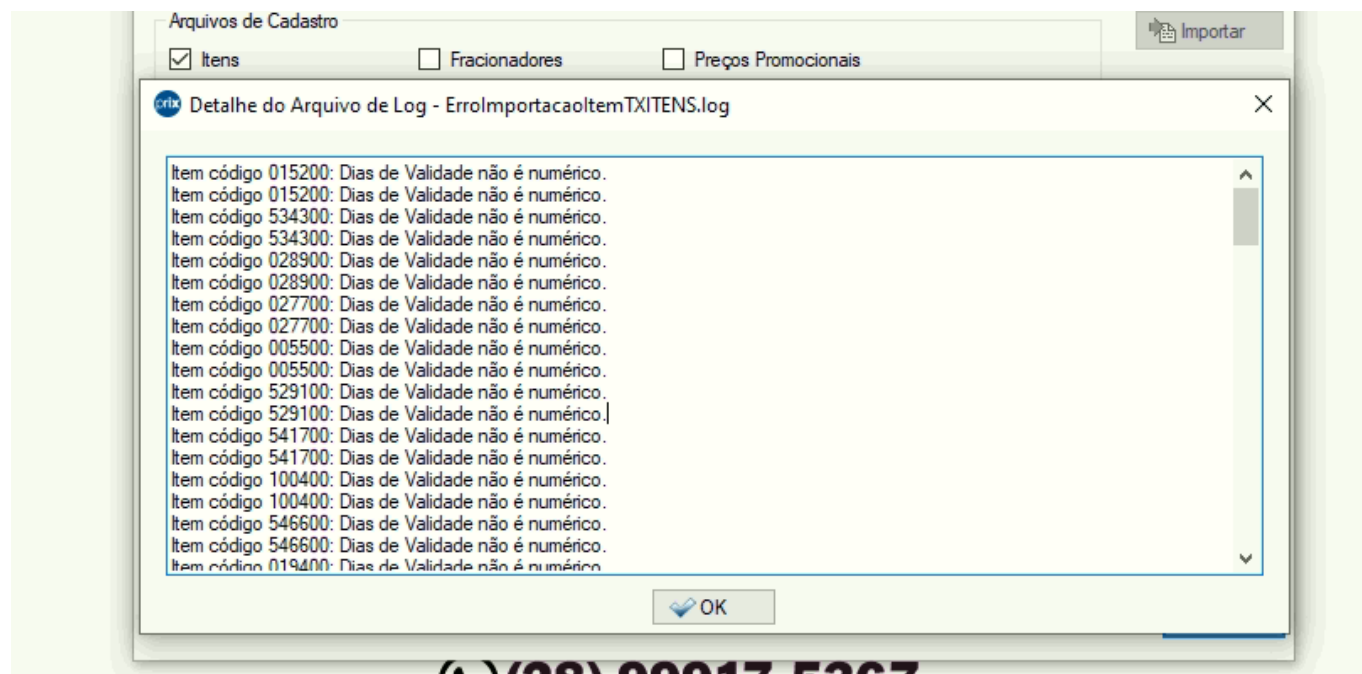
Arquivos de Cadastro

Itens

Fracionadores

Preços Promocionais

Importar

Detalhe do Arquivo de Log - ErroImportacaoItemTXITENS.log

Item código 015200: Dias de Validade não é numérico.
Item código 015200: Dias de Validade não é numérico.
Item código 534300: Dias de Validade não é numérico.
Item código 534300: Dias de Validade não é numérico.
Item código 028900: Dias de Validade não é numérico.
Item código 028900: Dias de Validade não é numérico.
Item código 027700: Dias de Validade não é numérico.
Item código 027700: Dias de Validade não é numérico.
Item código 005500: Dias de Validade não é numérico.
Item código 005500: Dias de Validade não é numérico.
Item código 529100: Dias de Validade não é numérico.
Item código 529100: Dias de Validade não é numérico.
Item código 541700: Dias de Validade não é numérico.
Item código 541700: Dias de Validade não é numérico.
Item código 100400: Dias de Validade não é numérico.
Item código 100400: Dias de Validade não é numérico.
Item código 546600: Dias de Validade não é numérico.
Item código 546600: Dias de Validade não é numérico.
Item código 019400: Dias de Validade não é numérico.

OK

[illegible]